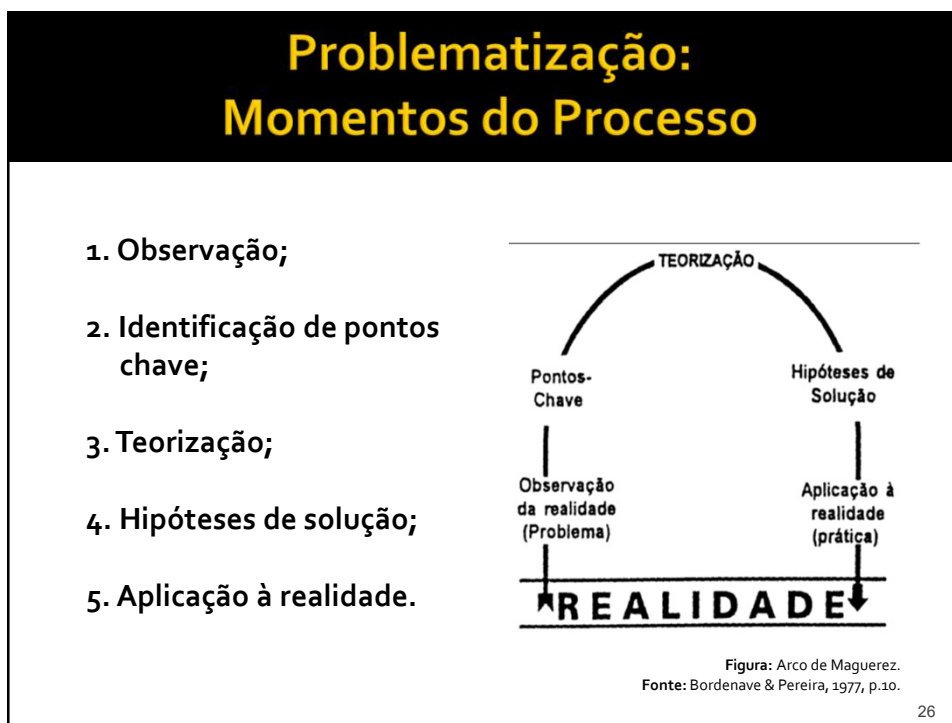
Problematização: Momentos do Processo

1. Observação;

2. Identificação de pontos chave;

3. Teorização;

4. Hipóteses de solução;

5. Aplicação à realidade.

TEORIZAÇÃO

Pontos-Chave

Hipóteses de Solução

Observação da realidade (Problema)

Aplicação à realidade (prática)

REALIDADE

Figura: Arco de Maguerez.
Fonte: Bordenave & Pereira, 1977, p.10.

26